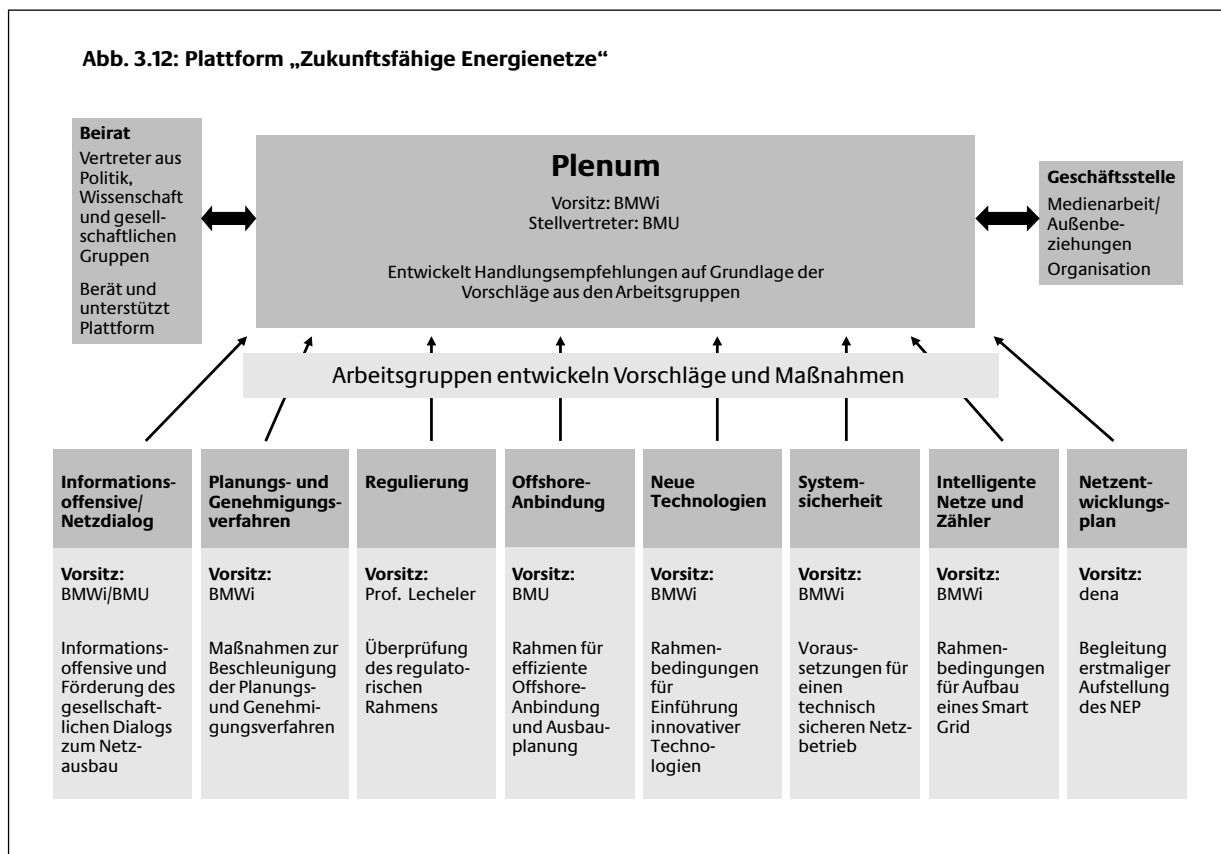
Abb. 3.12: Plattform „Zukunftsfähige Energienetze“

Beirat
Vertreter aus Politik, Wissenschaft und gesellschaftlichen Gruppen
Berät und unterstützt Plattform

Plenum
Vorsitz: BMWi
Stellvertreter: BMU
Entwickelt Handlungsempfehlungen auf Grundlage der Vorschläge aus den Arbeitsgruppen

Geschäftsstelle
Medienarbeit/ Außenbeziehungen
Organisation

Arbeitsgruppen entwickeln Vorschläge und Maßnahmen

Informationsoffensive/ Netzdialog
Vorsitz: BMWi/BMU
Informationsoffensive und Förderung des gesellschaftlichen Dialogs zum Netzausbau

Planungs- und Genehmigungsverfahren
Vorsitz: BMWi
Maßnahmen zur Beschleunigung der Planungs- und Genehmigungsverfahren

Regulierung
Vorsitz: Prof. Lecheler
Überprüfung des regulatorischen Rahmens

Offshore-Anbindung
Vorsitz: BMU
Rahmen für effiziente Offshore-Anbindung und Ausbauplanung

Neue Technologien
Vorsitz: BMWi
Rahmenbedingungen für Einführung innovativer Technologien

Systemsicherheit
Vorsitz: BMWi
Voraussetzungen für einen technisch sicheren Netzbetrieb

Intelligente Netze und Zähler
Vorsitz: BMWi
Rahmenbedingungen für Aufbau eines Smart Grid

Netzentwicklungsplan
Vorsitz: dena
Begleitung erstmaliger Aufstellung des NEP